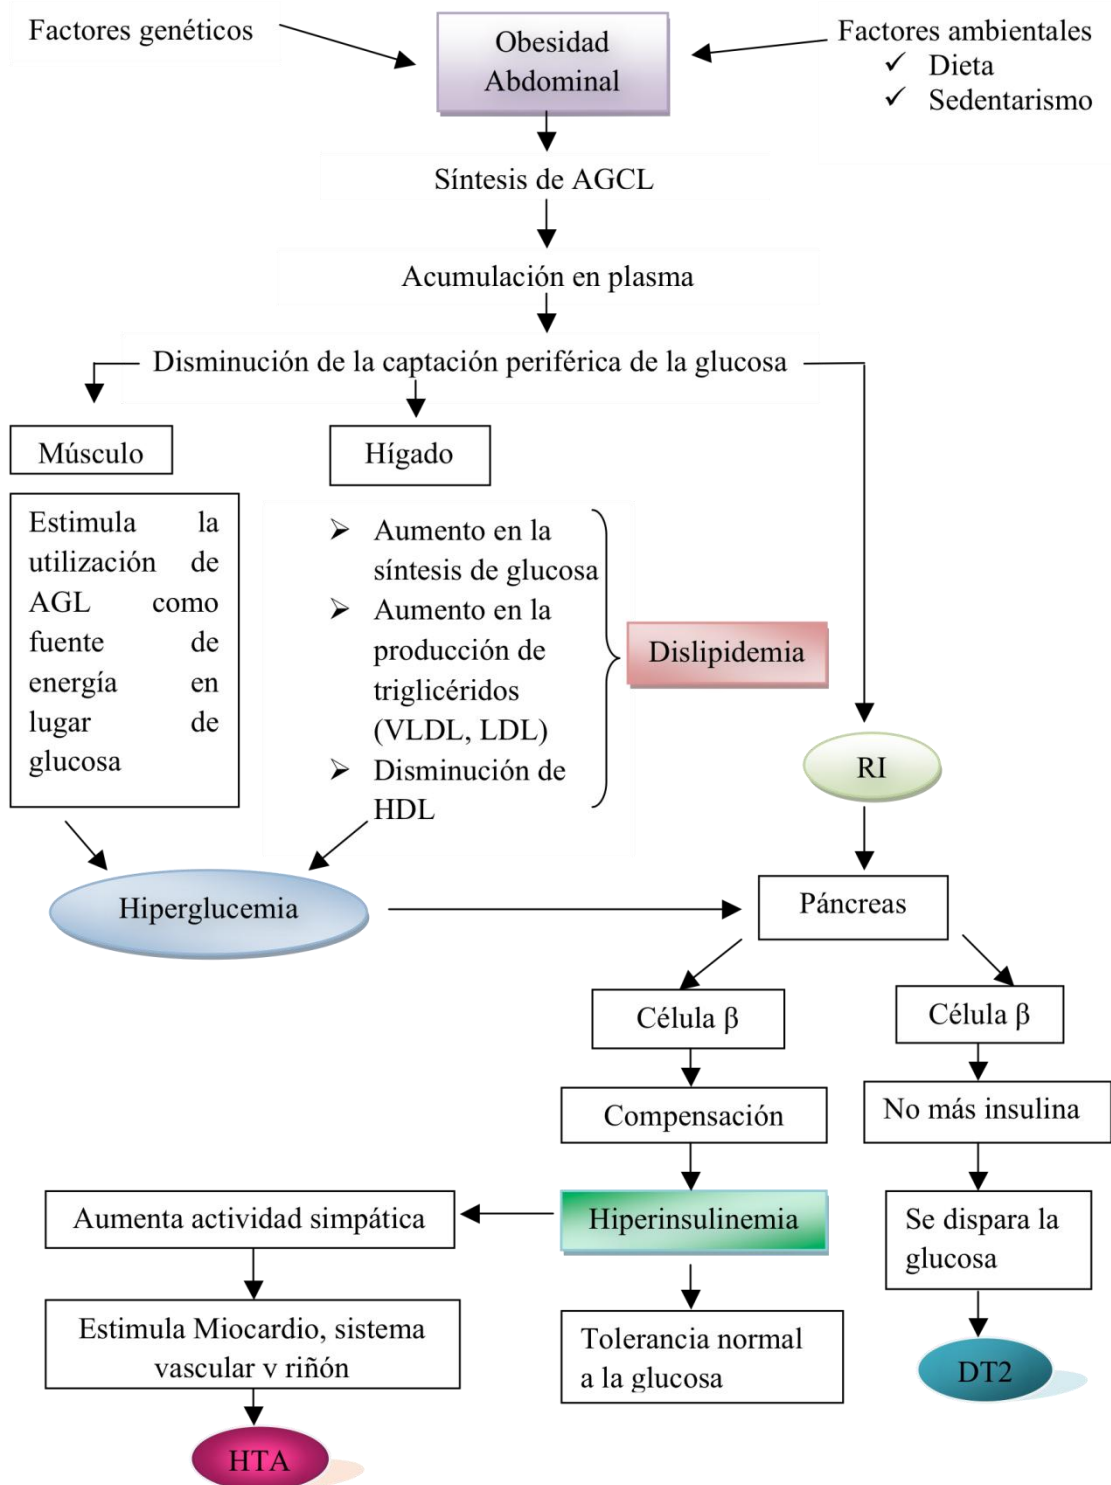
Factores genéticos

Obesidad Abdominal

Factores ambientales
✓ Dieta
✓ Sedentarismo

Síntesis de AGCL

Acumulación en plasma

Disminución de la captación periférica de la glucosa

Músculo

Estimula la utilización de AGL como fuente de energía en lugar de glucosa

Hígado

➢ Aumento en la síntesis de glucosa
➢ Aumento en la producción de triglicéridos (VLDL, LDL)
➢ Disminución de HDL

Dislipidemia

RI

Hiperglucemia

Páncreas

Célula β

Célula β

Compensación

No más insulina

Aumenta actividad simpática

Hiperinsulinemia

Se dispara la glucosa

Estimula Miocardio, sistema vascular y riñón

Tolerancia normal a la glucosa

DT2

HTA